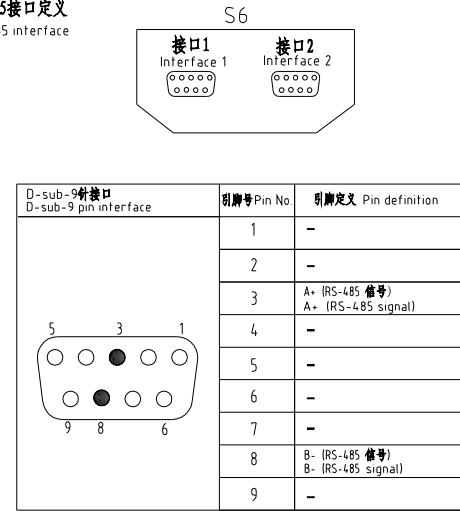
5接口定义
5 interface

S6

接口1
Interface 1

接口2
Interface 2

| D-sub-9针接口<br>D-sub-9 pin interface | 引脚号Pin No. | 引脚定义 Pin definition |
|---|---|---|
| 5 3 1<br>9 8 6 | 1 | – |
| | 2 | – |
| | 3 | A+ (RS-485 信号)<br>A+ (RS-485 signal) |
| | 4 | – |
| | 5 | – |
| | 6 | – |
| | 7 | – |
| | 8 | B- (RS-485 信号)<br>B- (RS-485 signal) |
| | 9 | – |